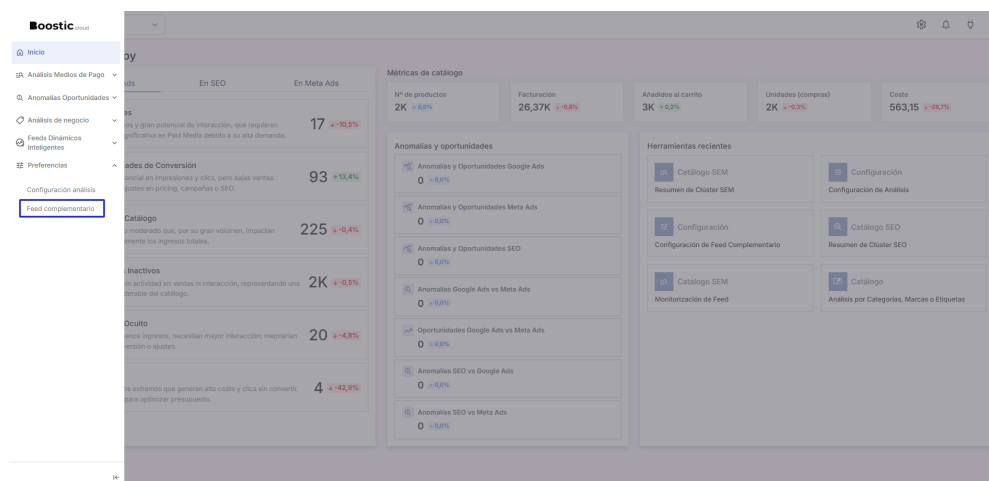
Boostic.cloud

Inicio
Análisis Medios de Pago
Anomalías Oportunidades
Análisis de negocio
Feeds Dinámicos Inteligentes
Preferencias
Configuración análisis
Feed complementario

oy

ds | En SEO | En Meta Ads

es
es y gran potencial de interacción, que requieren gnificativa en Paid Media debido a su alta demanda.
17 -10,5%

ades de Conversión
encial en impresiones y clics, pero bajas ventas. ajustes en pricing, campañas o SEO.
93 +13,4%

Catálogo
o moderado que, por su gran volumen, impactan mente los ingresos totales.
225 -0,4%

Inactivos
in actividad en ventas ni interacción, representando una derable del catálogo.
2K -0,5%

Oculto
enos ingresos, necesitan mayor interacción; mejorarían ersión o ajustes.
20 -4,8%

os extremos que generan alto costo y clics sin convertir, para optimizar presupuesto.
4 -42,9%

Métricas de catálogo

| Nº de productos | Facturación | Añadidos al carrito | Unidades (compras) | Coste |
|---|---|---|---|---|
| 2K 0,0% | 26,37K -0,8% | 3K 0,2% | 2K -0,3% | 563,15 -28,7% |

Anomalías y oportunidades
Anomalías y Oportunidades Google Ads
0 0,0%
Anomalías y Oportunidades Meta Ads
0 0,0%
Anomalías y Oportunidades SEO
0 0,0%
Anomalías Google Ads vs Meta Ads
0 0,0%
Oportunidades Google Ads vs Meta Ads
0 0,0%
Anomalías SEO vs Google Ads
0 0,0%
Anomalías SEO vs Meta Ads
0 0,0%

Herramientas recientes
Catálogo SEM
Resumen de Clúster SEM
Configuración
Configuración de Análisis
Configuración
Configuración de Feed Complementario
Catálogo SEO
Resumen de Clúster SEO
Catálogo SEM
Monitorización de Feed
Catálogo
Análisis por Categorías, Marcas o Etiquetas